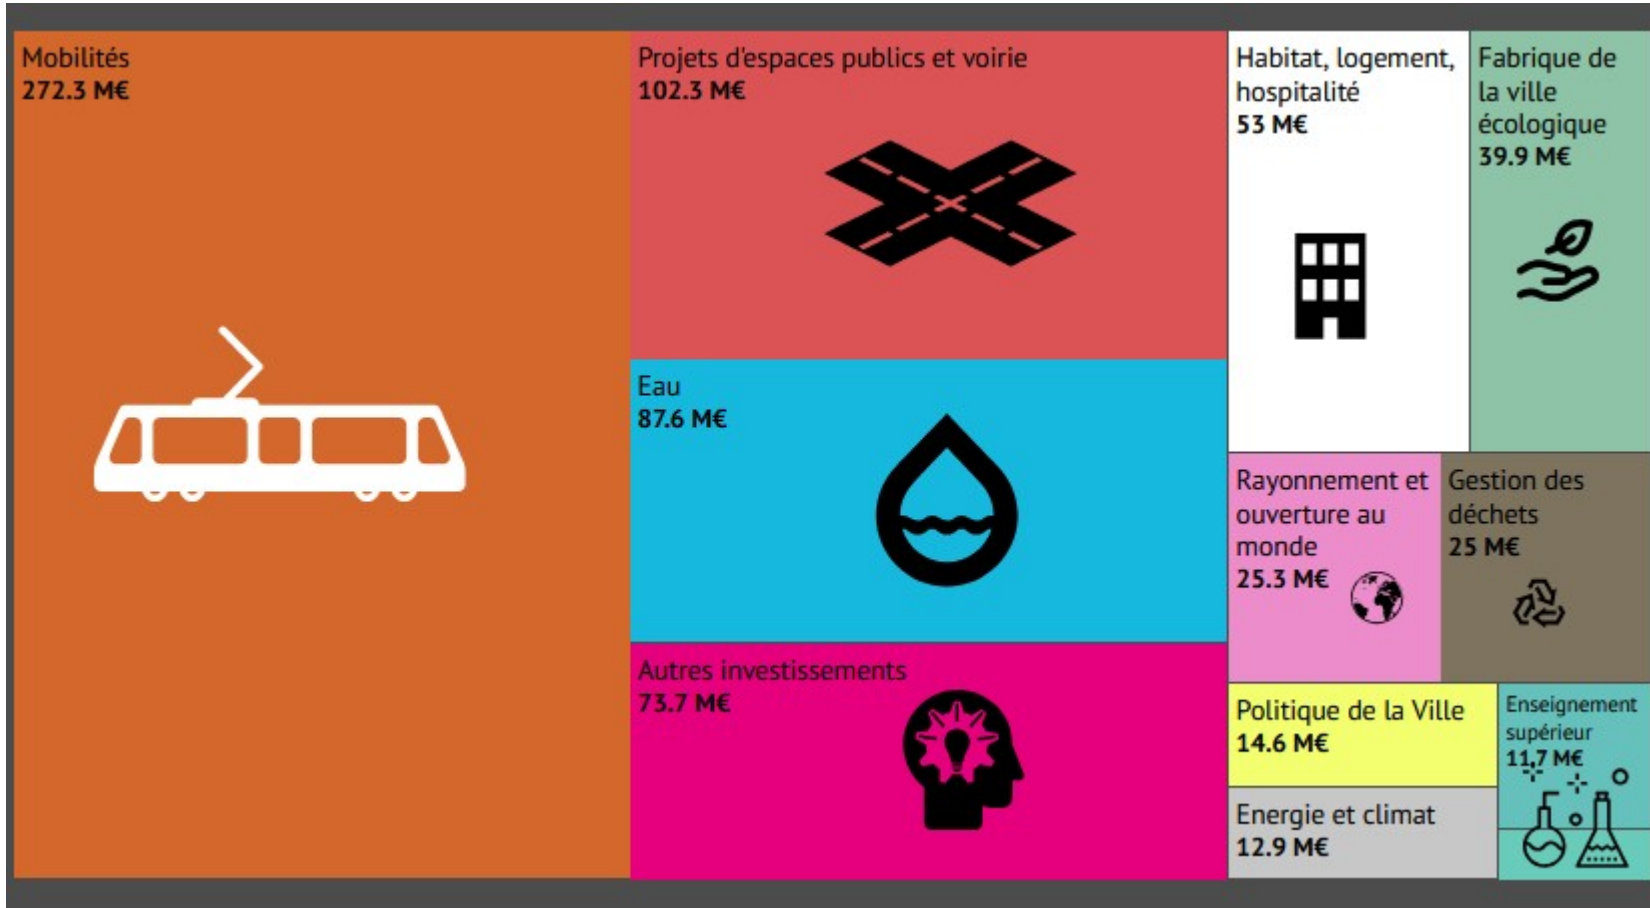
Mobilités
272.3 M€

Projets d'espaces publics et voirie
102.3 M€

Eau
87.6 M€

Autres investissements
73.7 M€

Habitat, logement, hospitalité
53 M€

Fabrique de la ville écologique
39.9 M€

Rayonnement et ouverture au monde
25.3 M€

Gestion des déchets
25 M€

Politique de la Ville
14.6 M€

Enseignement supérieur
11,7 M€

Energie et climat
12.9 M€